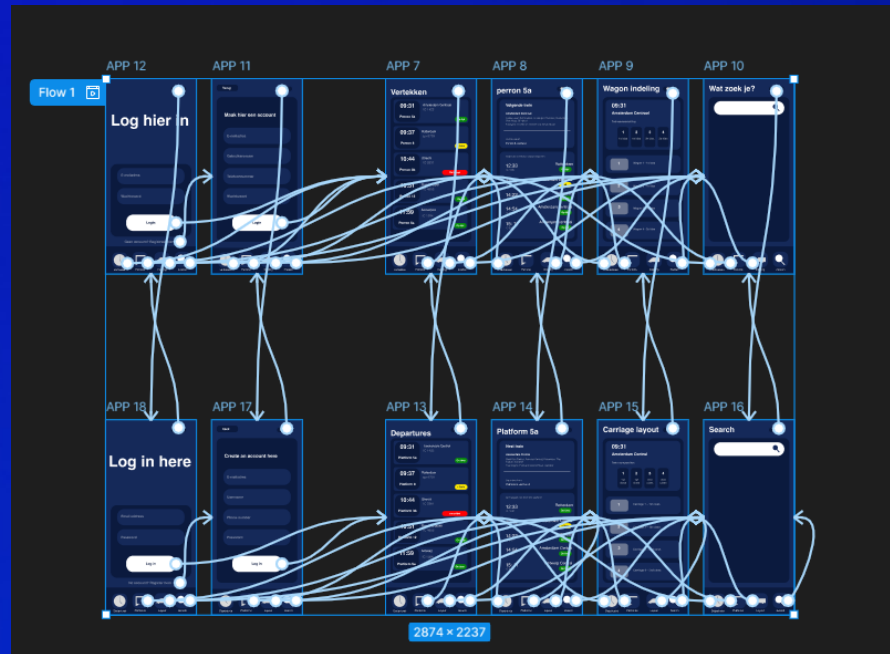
APP 12

APP 11

APP 7

APP 8

APP 9

APP 10

Flow 1

Log hier in

Maak hier een account

Vertekken

09:31

09:37

10:44

perron 5a

Wagon indeling

09:31

Amsterdam Centraal

Wat zoek je?

Login

Login

APP 18

APP 17

APP 13

APP 14

APP 15

APP 16

Log in here

Create an account here

Departures

09:31

09:37

10:44

11:28

Platform 5a

12:33

Carriage layout

09:31

Amsterdam Central

Search

Log in

Log in

2874 × 2237